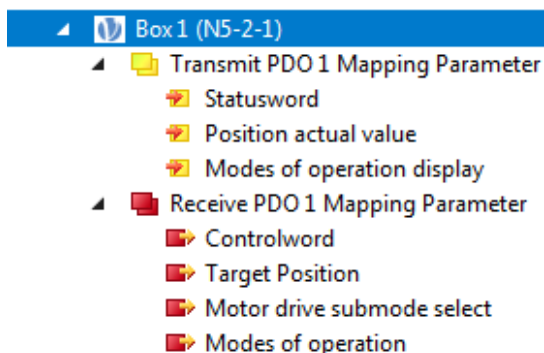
Box 1 (N5-2-1)
Transmit PDO 1 Mapping Parameter
Statusword
Position actual value
Modes of operation display
Receive PDO 1 Mapping Parameter
Controlword
Target Position
Motor drive submode select
Modes of operation